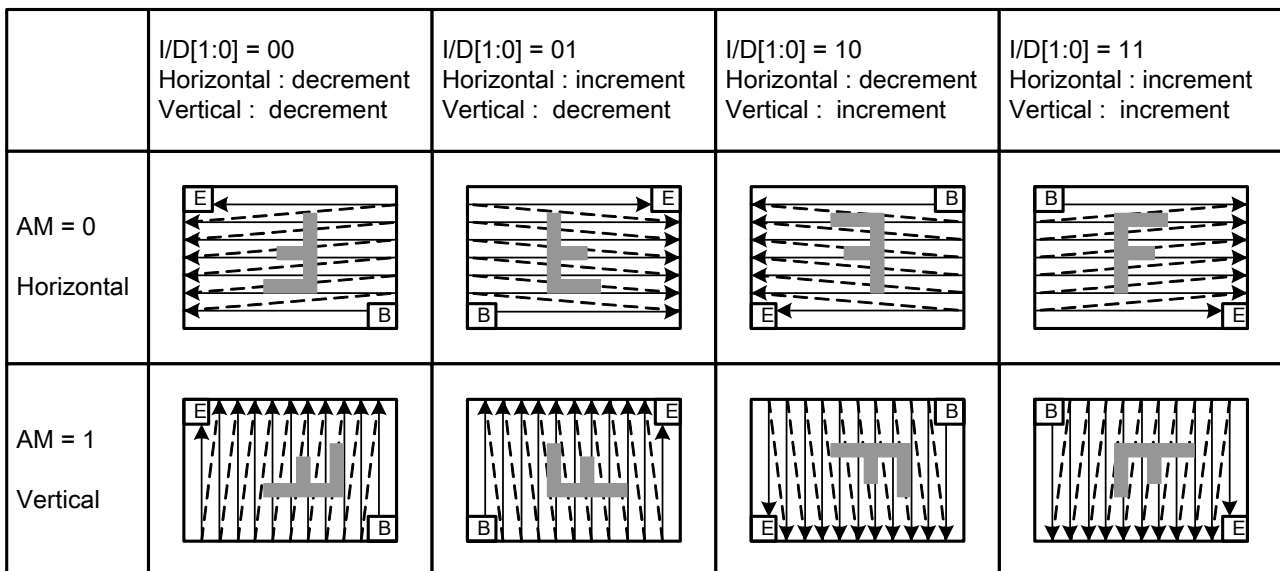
| | I/D[1:0] = 00 Horizontal : decrement Vertical : decrement | I/D[1:0] = 01 Horizontal : increment Vertical : decrement | I/D[1:0] = 10 Horizontal : decrement Vertical : increment | I/D[1:0] = 11 Horizontal : increment Vertical : increment |
|---|---|---|---|---|
| AM = 0 Horizontal | E B | E B | B E | B E |
| AM = 1 Vertical | E B | E B | B E | B E |